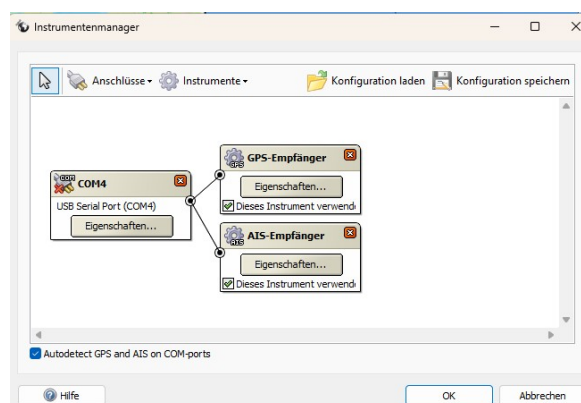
Instrumentenmanager

Anschlüsse ▾ Instrumente ▾ Konfiguration laden Konfiguration speichern

COM4
USB Serial Port (COM4)
Eigenschaften...

GPS GPS-Empfänger
Eigenschaften...
Dieses Instrument verwend

AIS AIS-Empfänger
Eigenschaften...
Dieses Instrument verwend

Autodetect GPS and AIS on COM-ports

Hilfe
OK
Abbrechen